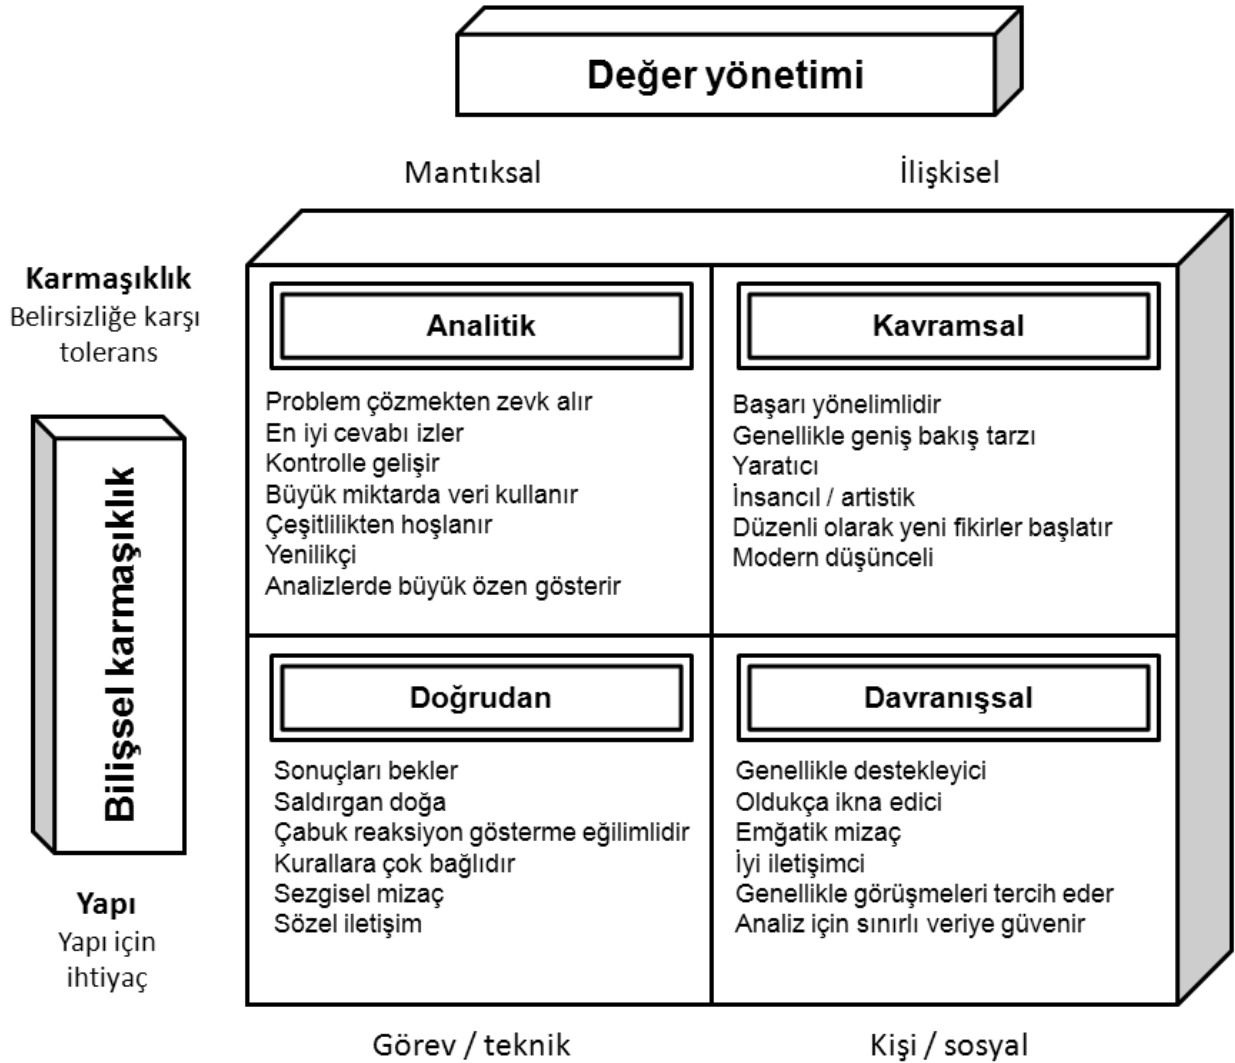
Değer yönetimi

Mantıksal

İlişkisel

Karmaşıklık
Belirsizliğe karşı tolerans

Bilişsel karmaşıklık

Yapı
Yapı için ihtiyaç

Analitik

Problem çözmekten zevk alır
En iyi cevabı izler
Kontrolle gelişir
Büyük miktarda veri kullanır
Çeşitlilikten hoşlanır
Yenilikçi
Analizlerde büyük özen gösterir

Kavramsal

Başarı yönelimlidir
Genellikle geniş bakış tarzı
Yaratıcı
İnsancıl / artistik
Düzenli olarak yeni fikirler başlatır
Modern düşünceli

Doğrudan

Sonuçları bekler
Saldırgan doğa
Çabuk reaksiyon gösterme eğilimlidir
Kurallara çok bağlıdır
Sezgisel mizaç
Sözel iletişim

Davranışsal

Genellikle destekleyici
Oldukça ikna edici
Emğatik mizaç
İyi iletişimci
Genellikle görüşmeleri tercih eder
Analiz için sınırlı veriye güvenir

Görev / teknik

Kişi / sosyal